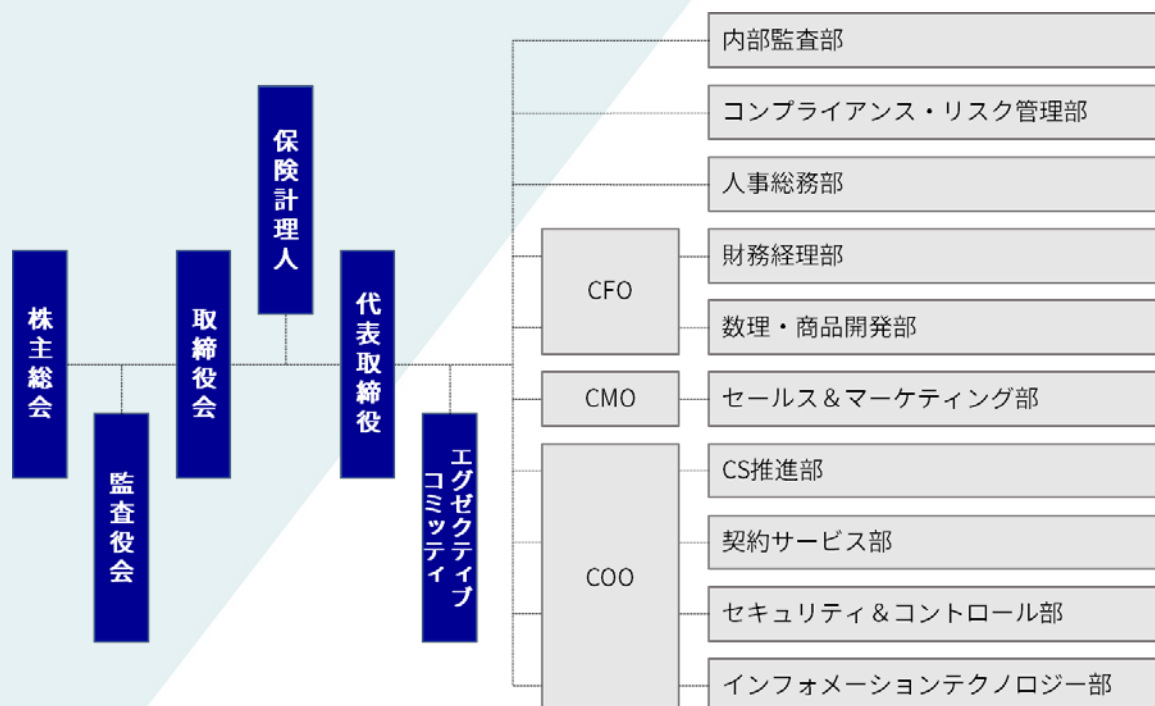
株主総会

監査役会

取締役会

保険計理人

代表取締役

エグゼクティブコミッティ

内部監査部

コンプライアンス・リスク管理部

人事総務部

CFO

財務経理部

数理・商品開発部

CMO

セールス＆マーケティング部

COO

CS推進部

契約サービス部

セキュリティ＆コントロール部

インフォメーションテクノロジー部